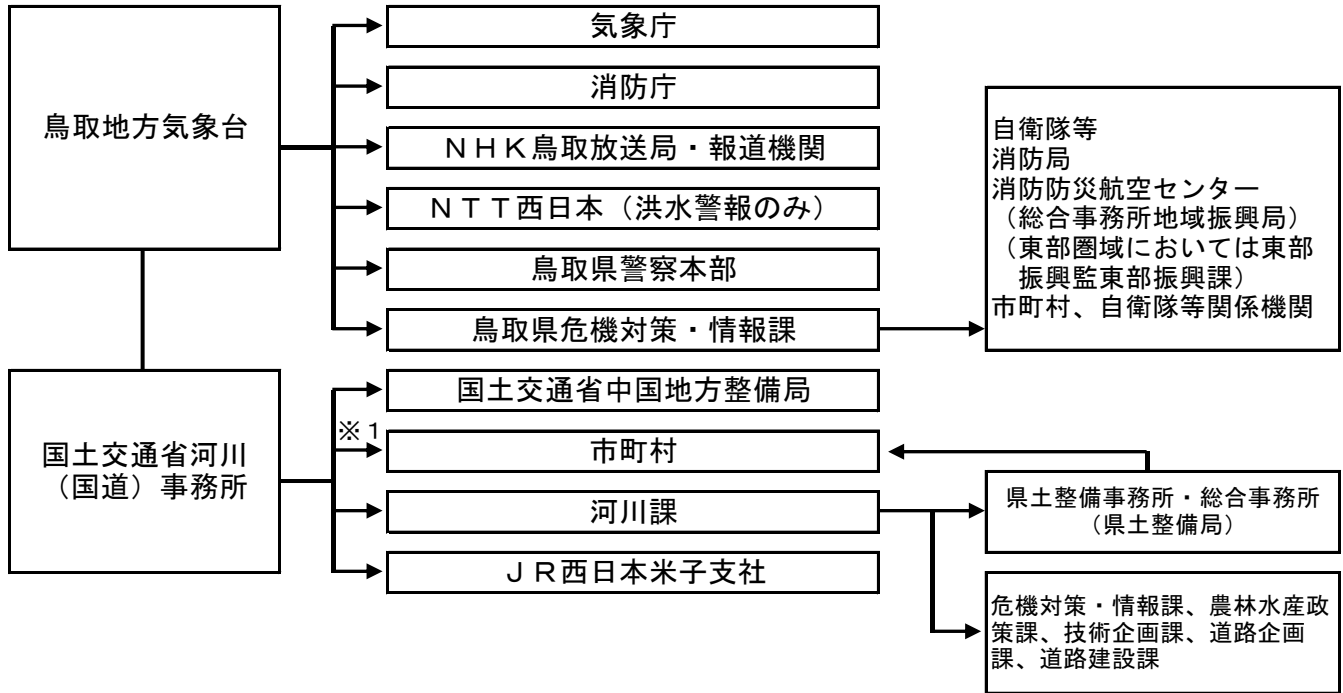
鳥取地方気象台

気象庁

消防庁

ＮＨＫ鳥取放送局・報道機関

ＮＴＴ西日本（洪水警報のみ）

鳥取県警察本部

鳥取県危機対策・情報課

自衛隊等
消防局
消防防災航空センター
（総合事務所地域振興局）
（東部圏域においては東部振興監東部振興課）
市町村、自衛隊等関係機関

国土交通省河川（国道）事務所

国土交通省中国地方整備局

※１

市町村

河川課

ＪＲ西日本米子支社

県土整備事務所・総合事務所
（県土整備局）

危機対策・情報課、農林水産政策課、技術企画課、道路企画課、道路建設課